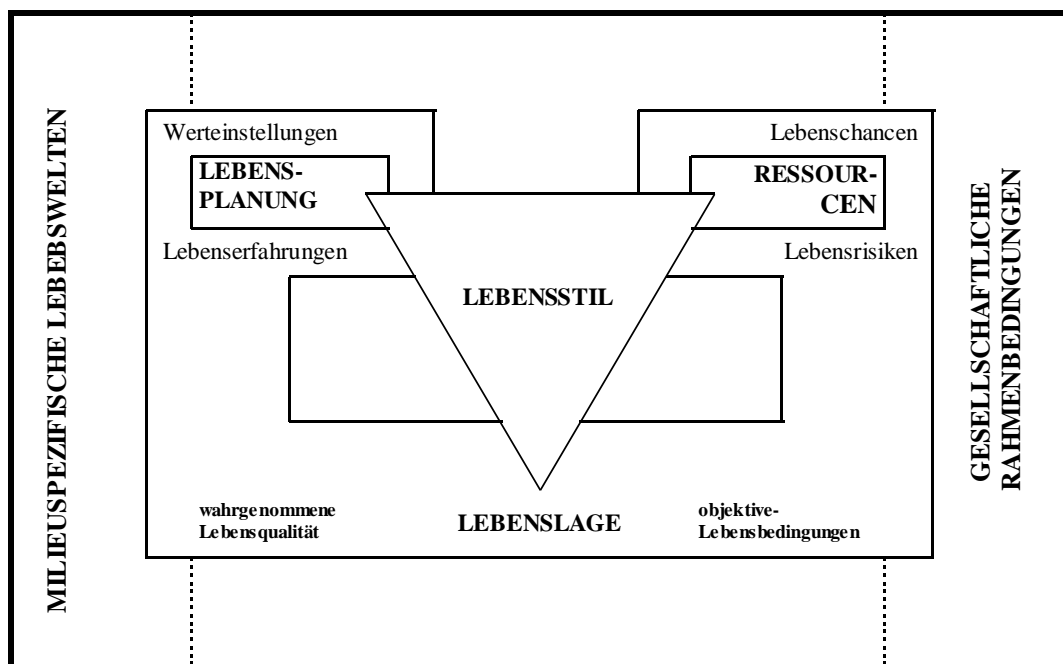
MILIEUSPEZIFISCHE LEBEBSWELTEN

Werteinstellungen

LEBENSPLANUNG

Lebenserfahrungen

Lebenschancen

RESSOURCEN

Lebensrisiken

LEBENSSTIL

wahrgenommene Lebensqualität

LEBENSLAGE

objektive-Lebensbedingungen

GESELLSCHAFTLICHE RAHMENBEDINGUNGEN